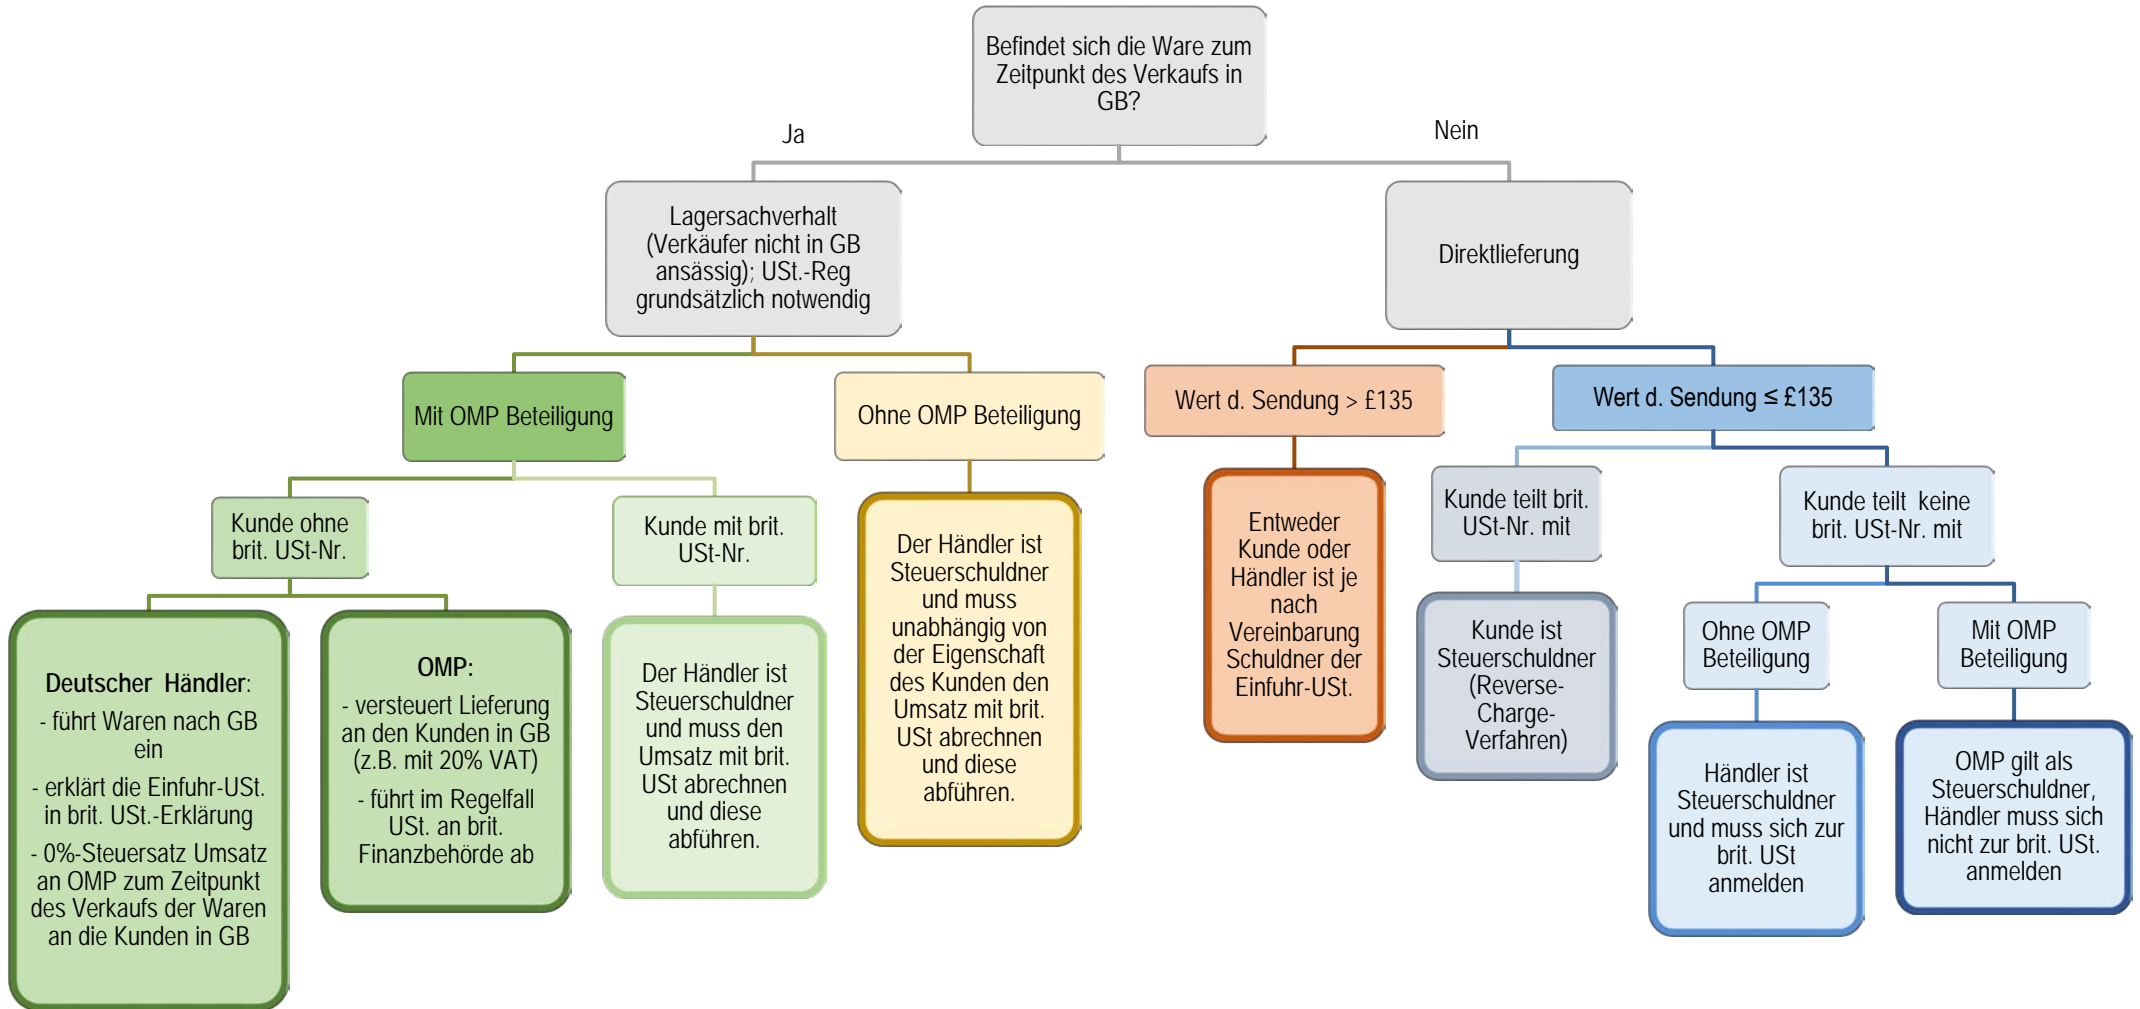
Befindet sich die Ware zum Zeitpunkt des Verkaufs in GB?

Ja

Nein

Lagersachverhalt (Verkäufer nicht in GB ansässig); USt.-Reg grundsätzlich notwendig

Direktlieferung

Mit OMP Beteiligung

Ohne OMP Beteiligung

Wert d. Sendung > £135

Wert d. Sendung ≤ £135

Kunde ohne brit. USt-Nr.

Kunde mit brit. USt-Nr.

Der Händler ist Steuerschuldner und muss unabhängig von der Eigenschaft des Kunden den Umsatz mit brit. USt abrechnen und diese abführen.

Entweder Kunde oder Händler ist je nach Vereinbarung Schuldner der Einfuhr-USt.

Kunde teilt brit. USt-Nr. mit

Kunde teilt keine brit. USt-Nr. mit

Deutscher Händler:
- führt Waren nach GB ein
- erklärt die Einfuhr-USt. in brit. USt.-Erklärung
- 0%-Steuersatz Umsatz an OMP zum Zeitpunkt des Verkaufs der Waren an die Kunden in GB

OMP:
- versteuert Lieferung an den Kunden in GB (z.B. mit 20% VAT)
- führt im Regelfall USt. an brit. Finanzbehörde ab

Der Händler ist Steuerschuldner und muss den Umsatz mit brit. USt abrechnen und diese abführen.

Kunde ist Steuerschuldner (Reverse-Charge-Verfahren)

Ohne OMP Beteiligung

Mit OMP Beteiligung

Händler ist Steuerschuldner und muss sich zur brit. USt anmelden

OMP gilt als Steuerschuldner, Händler muss sich nicht zur brit. USt. anmelden